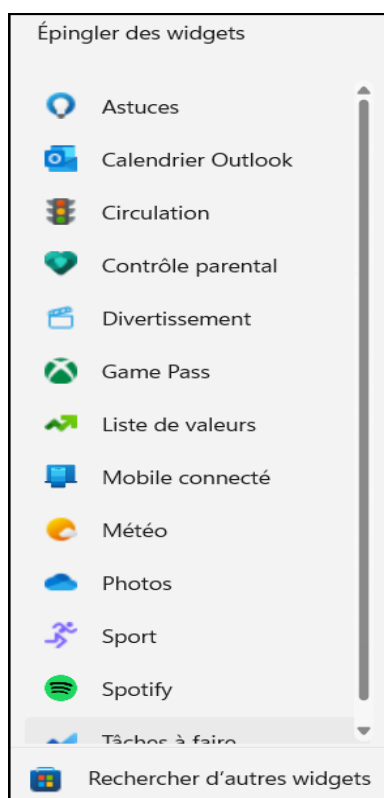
Épingler des widgets

Astuces

Calendrier Outlook

Circulation

Contrôle parental

Divertissement

Game Pass

Liste de valeurs

Mobile connecté

Météo

Photos

Sport

Spotify

Tâches à faire

Rechercher d'autres widgets